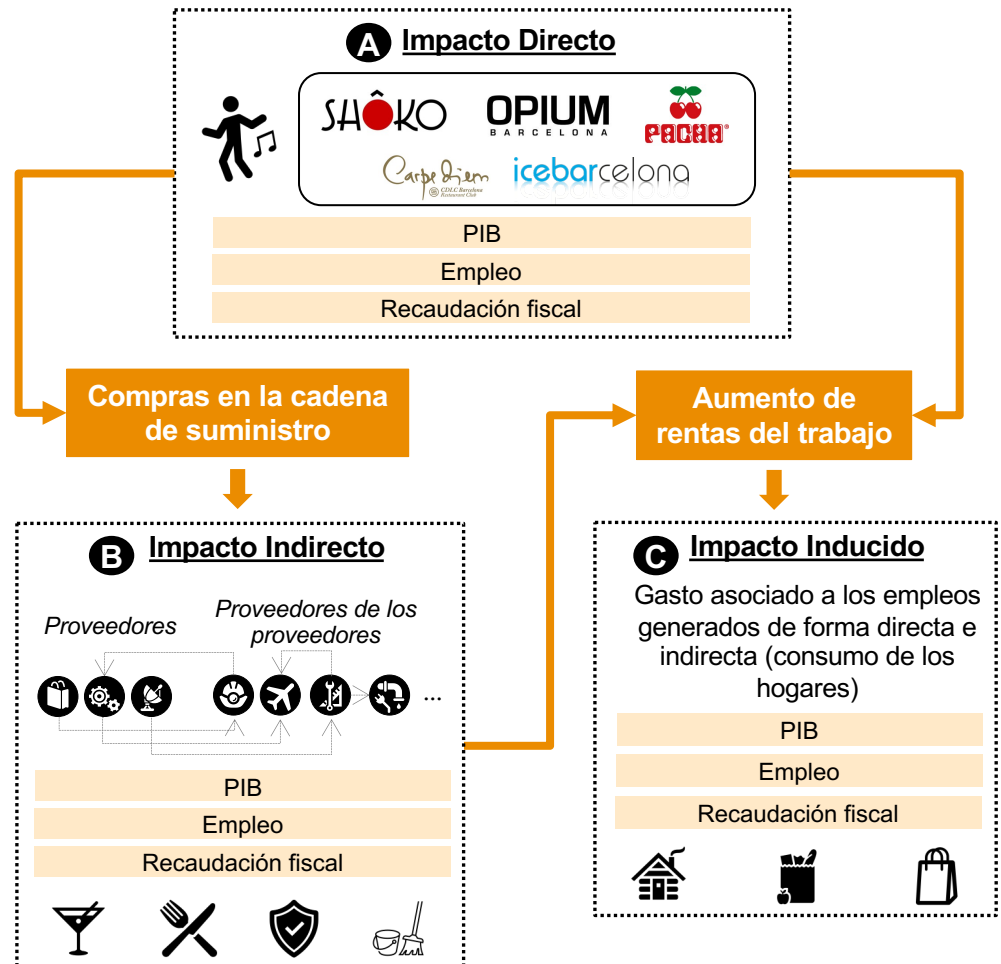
A Impacto Directo

SHÔKO
OPIUM BARCELONA
PACHA
Carpe Diem CDLC Barcelona Restaurant Club
icebarcelona

PIB
Empleo
Recaudación fiscal

Compras en la cadena de suministro

Aumento de rentas del trabajo

B Impacto Indirecto

Proveedores

Proveedores de los proveedores

...

PIB
Empleo
Recaudación fiscal

C Impacto Inducido

Gasto asociado a los empleos generados de forma directa e indirecta (consumo de los hogares)

PIB
Empleo
Recaudación fiscal